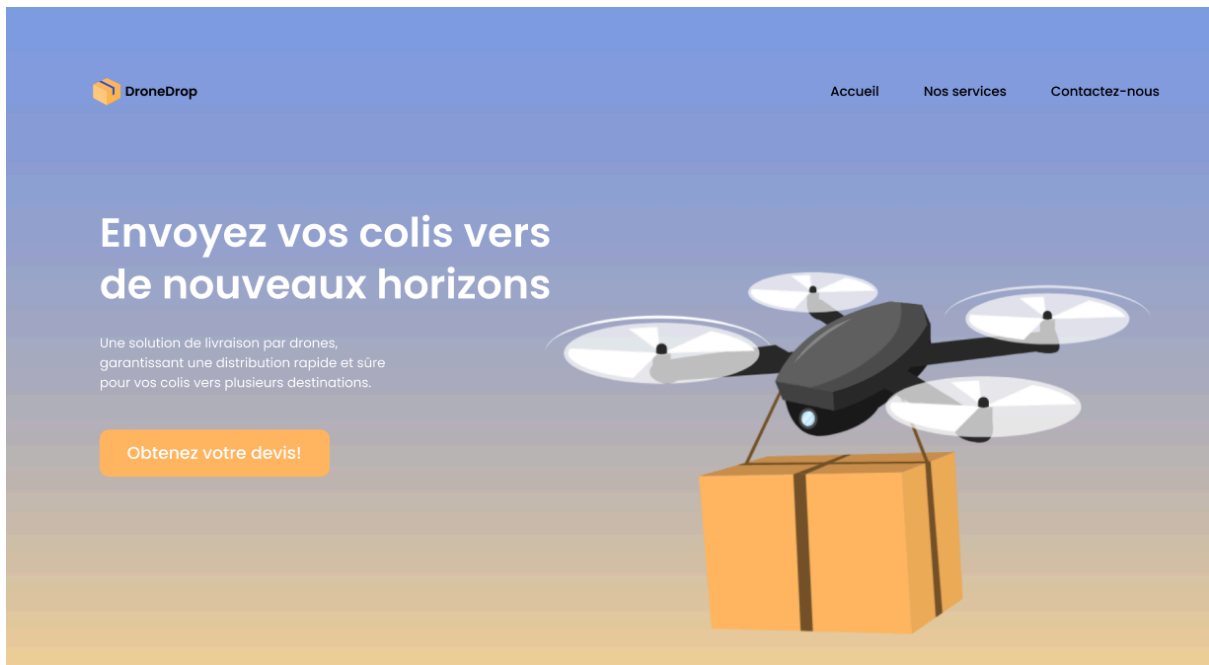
DroneDrop

Accueil Nos services Contactez-nous

Envoyez vos colis vers de nouveaux horizons

Une solution de livraison par drones, garantissant une distribution rapide et sûre pour vos colis vers plusieurs destinations.

Obtenez votre devis!